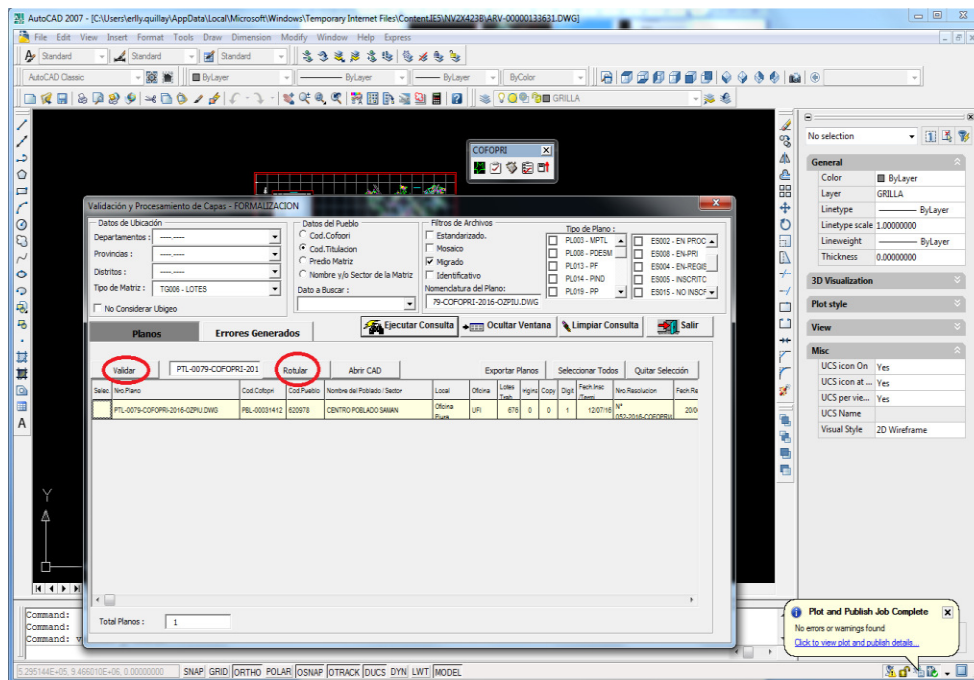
AutoCAD 2007 - [C:\Users\erlly.quillay\AppData\Local\Microsoft\Windows\Temporary Internet Files\Content.IE5\NV2X423B\ARV-00000133631.DWG]

File Edit View Insert Format Tools Draw Dimension Modify Window Help Express

Standard Standard Standard

AutoCAD Classic ByLayer ByLayer ByLayer ByColor

GRILLA

COFOPRI

Validación y Procesamiento de Capas - FORMALIZACION

Datos de Ubicación
Departamentos : -----.-----
Provincias : -----.-----
Distritos : -----.-----
Tipo de Matriz : TG006 - LOTES
No Considerar Ubigeo

Datos del Pueblo
Cod.Cofopri
Cod.Titulacion
Predio Matriz
Nombre y/o Sector de la Matriz
Dato a Buscar :

Filtros de Archivos
Estandarizado.
Mosaico
Migrado
Identificativo
Nomenclatura del Plano:
79-COFOPRI-2016-OZPIU.DWG

Tipo de Plano :
PL003 - MPTL
PL008 - PDESM
PL013 - PF
PL014 - PIND
PL019 - PP
ES002 - EN PROC
ES008 - EN-PRI
ES004 - EN-REGI
ES005 - INSCRITC
ES015 - NO INSCF

Planos
Errores Generados
Ejecutar Consulta
Ocultar Ventana
Limpiar Consulta
Salir

Validar
PTL-0079-COFOPRI-201
Rotular
Abrir CAD
Exportar Planos
Seleccionar Todos
Quitar Selección

| Selec | Nro.Plano | Cod.Cofopri | Cod.Pueblo | Nombre del Poblado / Sector | Local | Oficina | Lotes Titulados | Ingins | Copy | Digit | Fech.Insc./Termi | Nro.Resolucion | Fech.Re |
|---|---|---|---|---|---|---|---|---|---|---|---|---|---|
| | PTL-0079-COFOPRI-2016-OZPIU.DWG | PBL-00031412 | 820978 | CENTRO POBLADO SAMAN | Oficina Fuera | UFI | 676 | 0 | 0 | 1 | 12/07/16 | N° 052-2016-COFOPRI | 20/0 |

Total Planos : 1

No selection
General
Color ByLayer
Layer GRILLA
Linetype ByLayer
Linetype scale 1.00000000
Lineweight ByLayer
Thickness 0.00000000
3D Visualization
Plot style
View
Misc
UCS icon On Yes
UCS icon at ... Yes
UCS per vie... Yes
UCS Name
Visual Style 2D Wireframe

Command:
Command:
Command:

Plot and Publish Job Complete
No errors or warnings found
Click to view plot and publish details...

5.295144E+05, 9.466010E+06, 0.00000000 SNAP GRID ORTHO POLAR OSNAP OTRACK DUCS DYN LWT MODEL